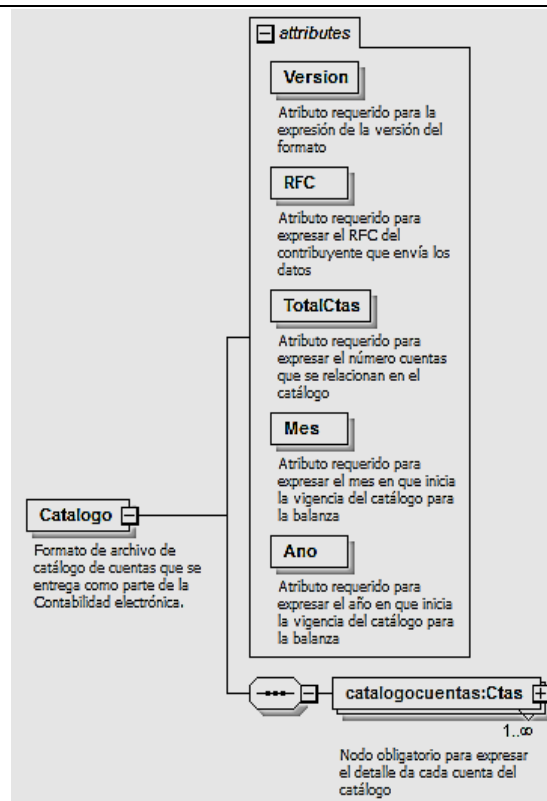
attributes

Version

Atributo requerido para la expresión de la versión del formato

RFC

Atributo requerido para expresar el RFC del contribuyente que envía los datos

TotalCtas

Atributo requerido para expresar el número cuentas que se relacionan en el catálogo

Mes

Atributo requerido para expresar el mes en que inicia la vigencia del catálogo para la balanza

Ano

Atributo requerido para expresar el año en que inicia la vigencia del catálogo para la balanza

Catalogo

Formato de archivo de catálogo de cuentas que se entrega como parte de la Contabilidad electrónica.

catalogocuentas:Ctas

1..∞

Nodo obligatorio para expresar el detalle da cada cuenta del catálogo